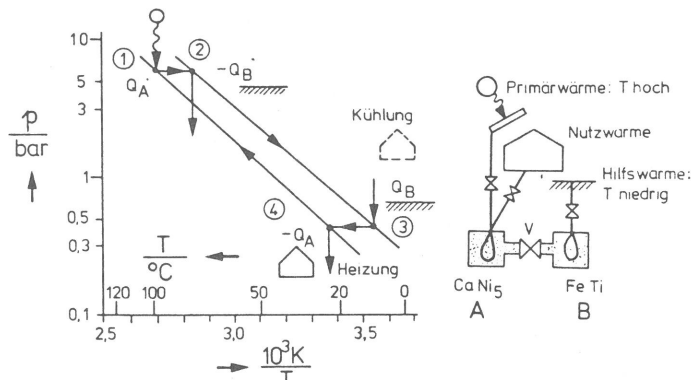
10
5
3
1
0,5
0,3
0,1

$\frac{p}{bar}$

①
②
③
④

$Q_A^{\cdot}$
$-Q_B^{\cdot}$
Kühlung
$Q_B$
$-Q_A$
Heizung

$\frac{T}{°C}$

120 100 50 20 0

2,5 3,0 3,5

$\frac{10^3 K}{T}$

Primärwärme: T hoch
Nutzwarme
Hilfswarme: T niedrig
V
Ca Ni$_5$
A
Fe Ti
B